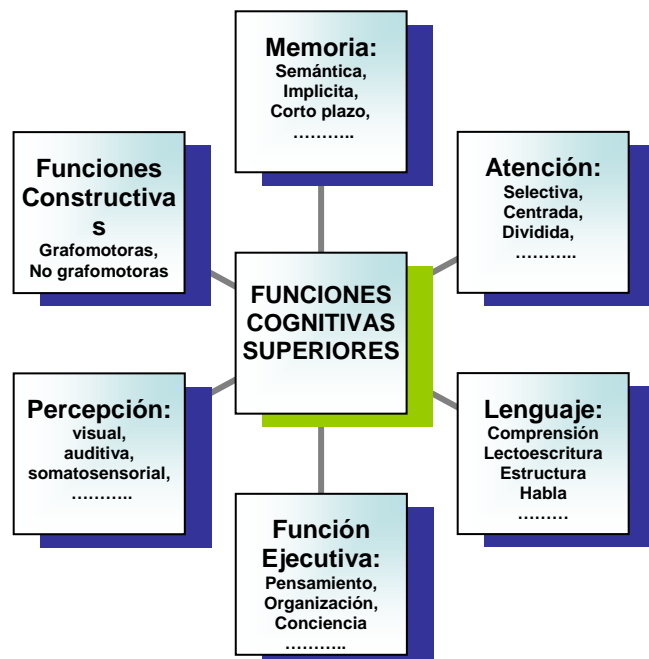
Memoria:
Semántica,
Implicita,
Corto plazo,
………..

Funciones Constructivas
Grafomotoras,
No grafomotoras

Atención:
Selectiva,
Centrada,
Dividida,
………..

FUNCIONES COGNITIVAS SUPERIORES

Percepción:
visual,
auditiva,
somatosensorial,
………..

Lenguaje:
Comprensión
Lectoescritura
Estructura
Habla
………

Función Ejecutiva:
Pensamiento,
Organización,
Conciencia
………..